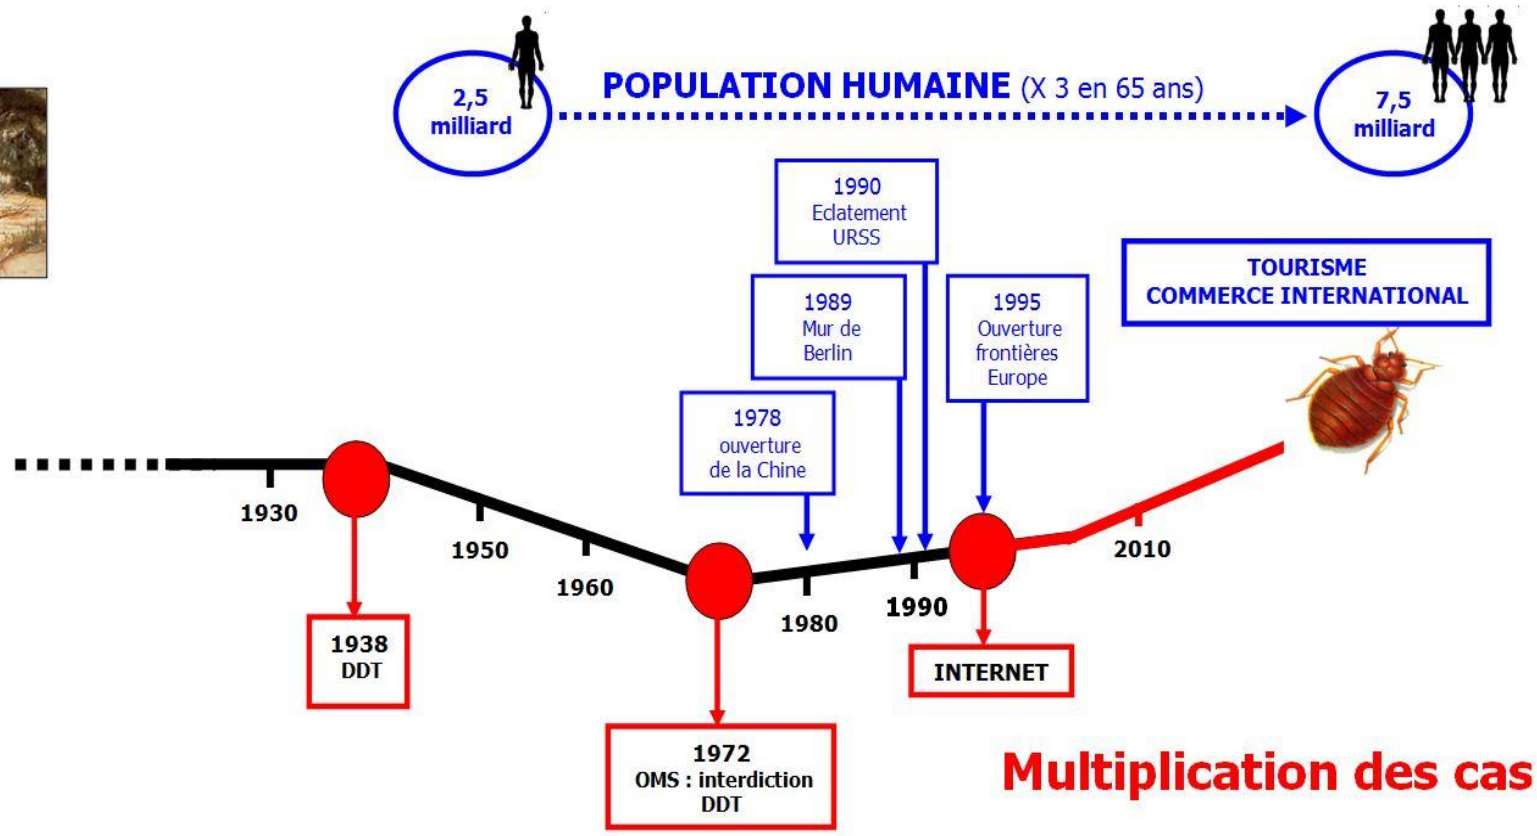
2,5 milliard

POPULATION HUMAINE (X 3 en 65 ans)

7,5 milliard

1990 Eclatement URSS

1989 Mur de Berlin

1995 Ouverture frontières Europe

TOURISME COMMERCE INTERNATIONAL

1978 ouverture de la Chine

1930

1950

1960

1980

1990

2010

1938 DDT

1972 OMS : interdiction DDT

INTERNET

Multiplication des cas